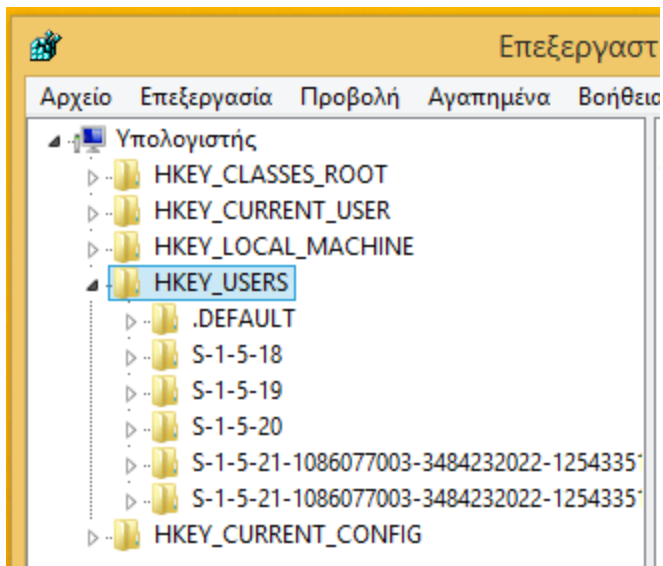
Επεξεργαστ

Αρχείο Επεξεργασία Προβολή Αγαπημένα Βοήθεια

Υπολογιστής
HKEY_CLASSES_ROOT
HKEY_CURRENT_USER
HKEY_LOCAL_MACHINE
HKEY_USERS
.DEFAULT
S-1-5-18
S-1-5-19
S-1-5-20
S-1-5-21-1086077003-3484232022-1254335
S-1-5-21-1086077003-3484232022-1254335
HKEY_CURRENT_CONFIG